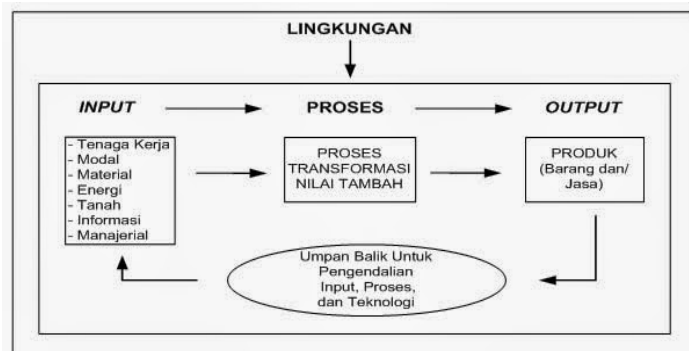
LINGKUNGAN

INPUT

PROSES

OUTPUT

- Tenaga Kerja
- Modal
- Material
- Energi
- Tanah
- Informasi
- Manajerial

PROSES TRANSFORMASI NILAI TAMBAH

PRODUK (Barang dan/ Jasa)

Umpan Balik Untuk Pengendalian Input, Proses, dan Teknologi